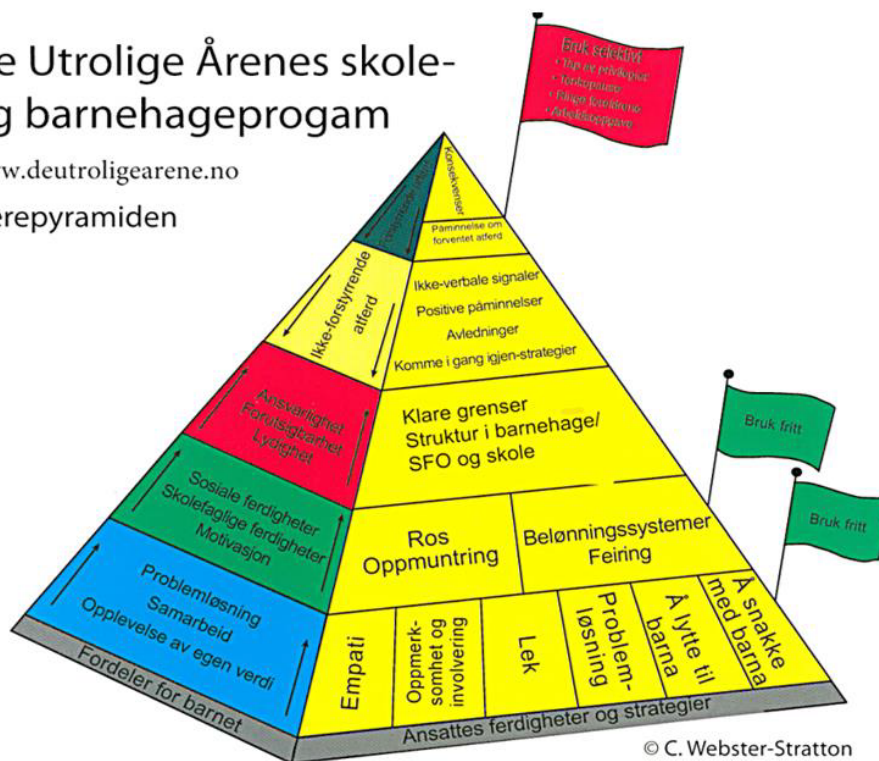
e Utrolige Årenes skoleg barnehageprogam

w.deutroligearene.no

erepyramiden

Bruk selektivt
• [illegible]
• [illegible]
• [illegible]
• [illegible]

Konsekvenser

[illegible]

Påminnelse om forventet atferd

Ikke-forstyrrende atferd

Ikke-verbale signaler
Positive påminnelser
Avledninger
Komme i gang igjen-strategier

Ansvarlighet
Forutsigbarhet
Lydighet

Klare grenser
Struktur i barnehage/SFO og skole

Bruk fritt

Sosiale ferdigheter
Skolefaglige ferdigheter
Motivasjon

Ros
Oppmuntring

Belønningssystemer
Feiring

Bruk fritt

Problemløsning
Samarbeid
Opplevelse av egen verdi

Empati

Oppmerksomhet og involvering

Lek

Problemløsning

Å lytte til barna

Å snakke med barna

Fordeler for barnet

Ansattes ferdigheter og strategier

© C. Webster-Stratton